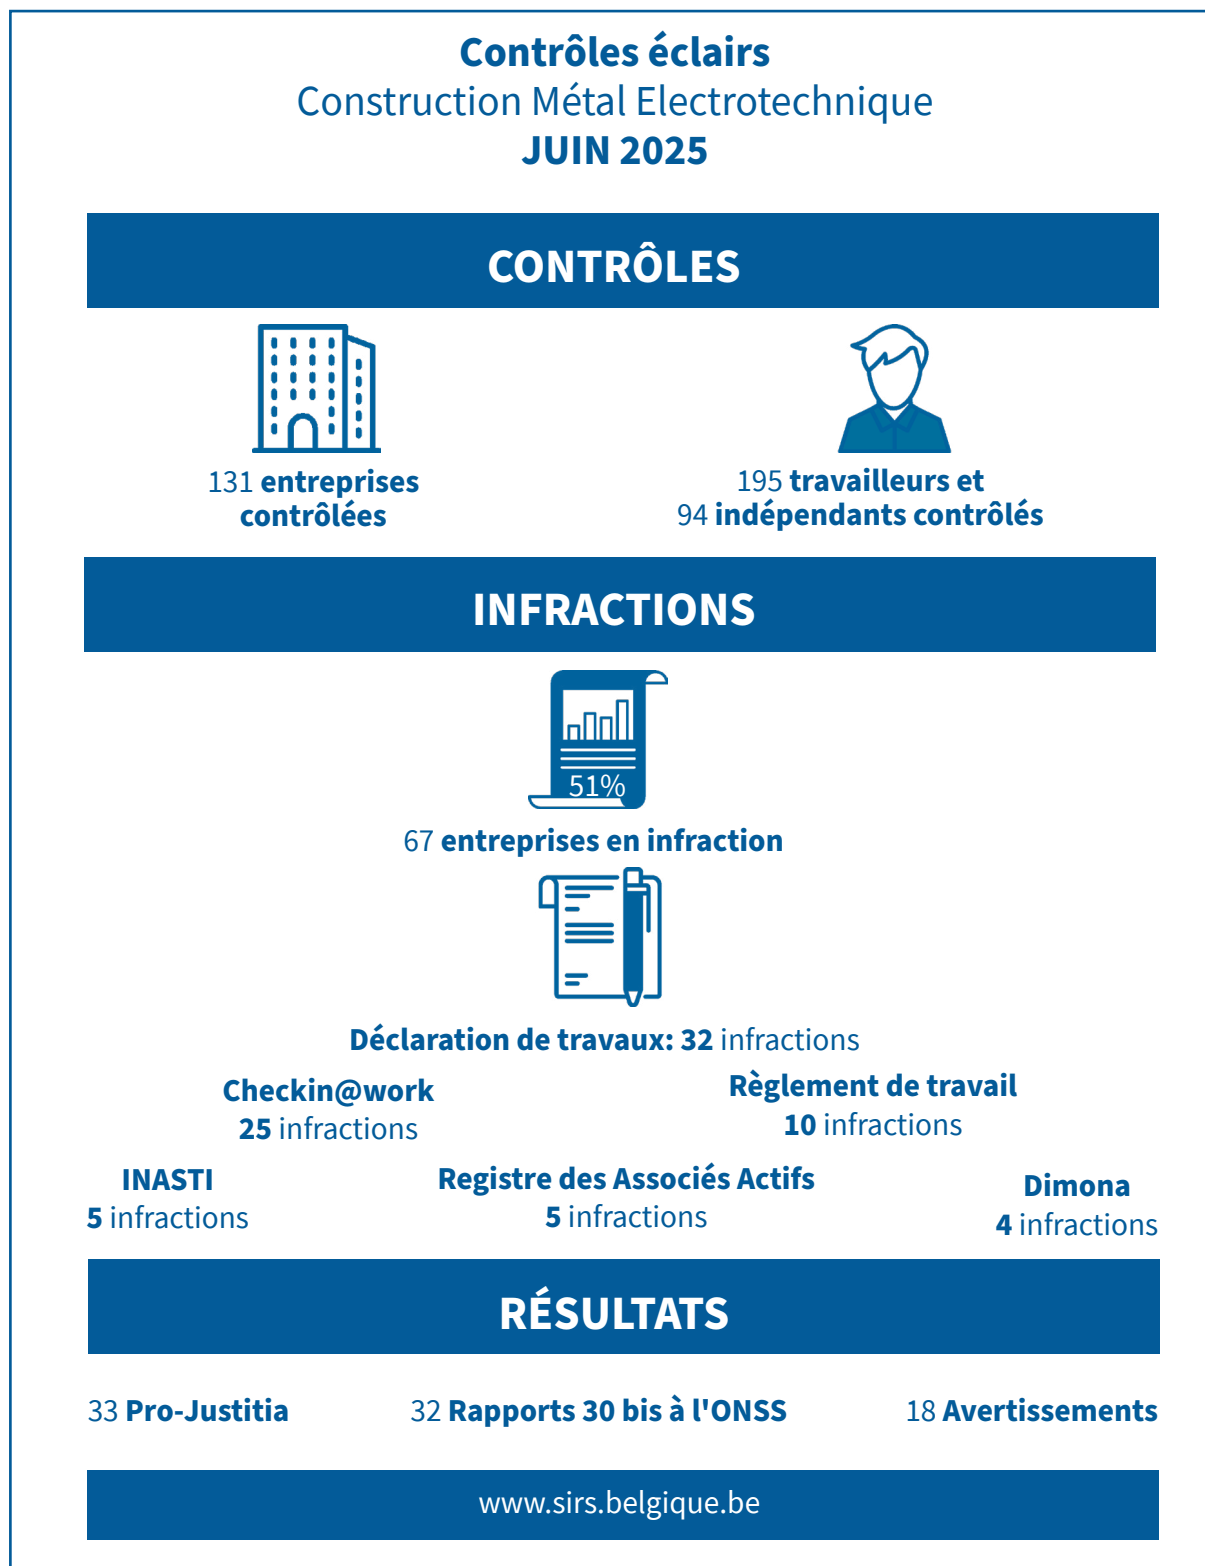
Contrôles éclairs
Construction Métal Electrotechnique
JUIN 2025

CONTRÔLES

131 entreprises contrôlées

195 travailleurs et 94 indépendants contrôlés

INFRACTIONS

51%

67 entreprises en infraction

Déclaration de travaux: 32 infractions

Checkin@work
25 infractions

Règlement de travail
10 infractions

INASTI
5 infractions

Registre des Associés Actifs
5 infractions

Dimona
4 infractions

RÉSULTATS

33 Pro-Justitia

32 Rapports 30 bis à l'ONSS

18 Avertissements

www.sirs.belgique.be